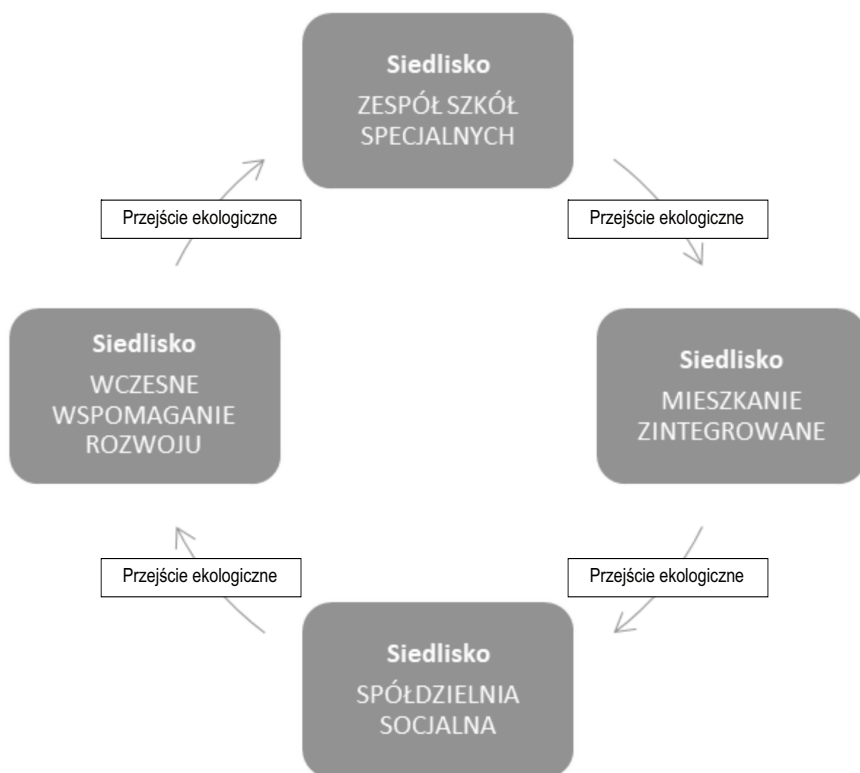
Siedlisko
ZESPÓŁ SZKÓŁ SPECJALNYCH

Przejście ekologiczne

Przejście ekologiczne

Siedlisko
WCZESNE WSPOMAGANIE ROZWOJU

Siedlisko
MIESZKANIE ZINTEGROWANE

Przejście ekologiczne

Przejście ekologiczne

Siedlisko
SPÓŁDZIELNIA SOCJALNA